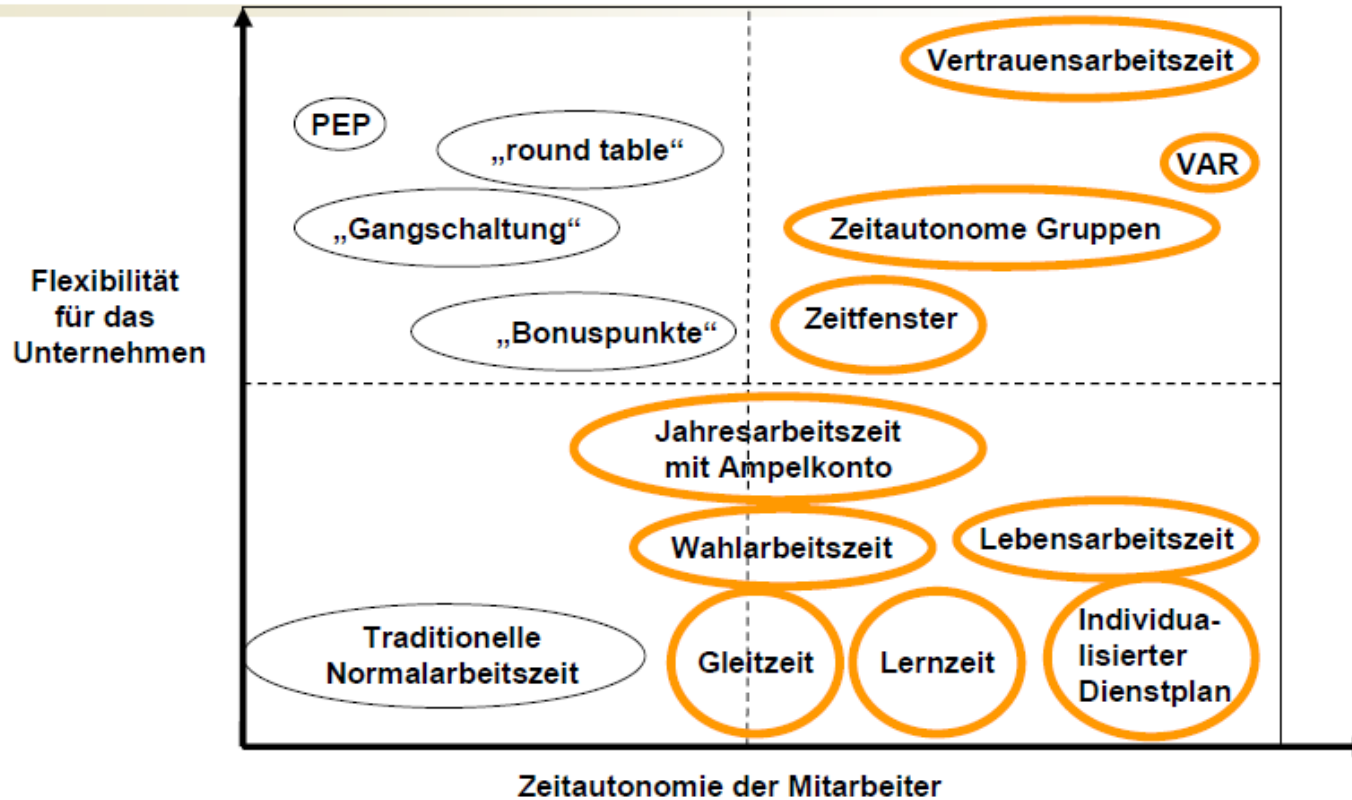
Flexibilität für das Unternehmen

PEP

„round table“

„Gangschaltung“

„Bonuspunkte“

Vertrauensarbeitszeit

VAR

Zeitautonome Gruppen

Zeitfenster

Jahresarbeitszeit mit Ampelkonto

Wahlarbeitszeit

Lebensarbeitszeit

Traditionelle Normalarbeitszeit

Gleitzeit

Lernzeit

Individualisierter Dienstplan

Zeitautonomie der Mitarbeiter